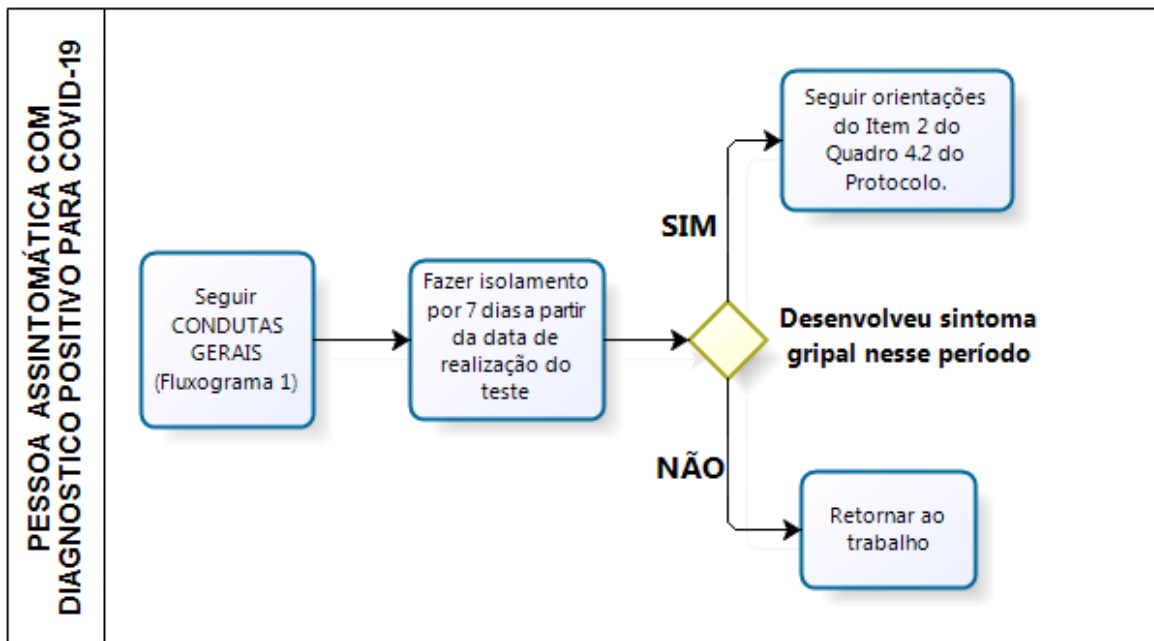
PESSOA ASSINTOMÁTICA COM DIAGNOSTICO POSITIVO PARA COVID-19

Seguir CONDUTAS GERAIS (Fluxograma 1)

Fazer isolamento por 7 dias a partir da data de realização do teste

Desenvolveu sintoma gripal nesse período

SIM

Seguir orientações do Item 2 do Quadro 4.2 do Protocolo.

NÃO

Retornar ao trabalho